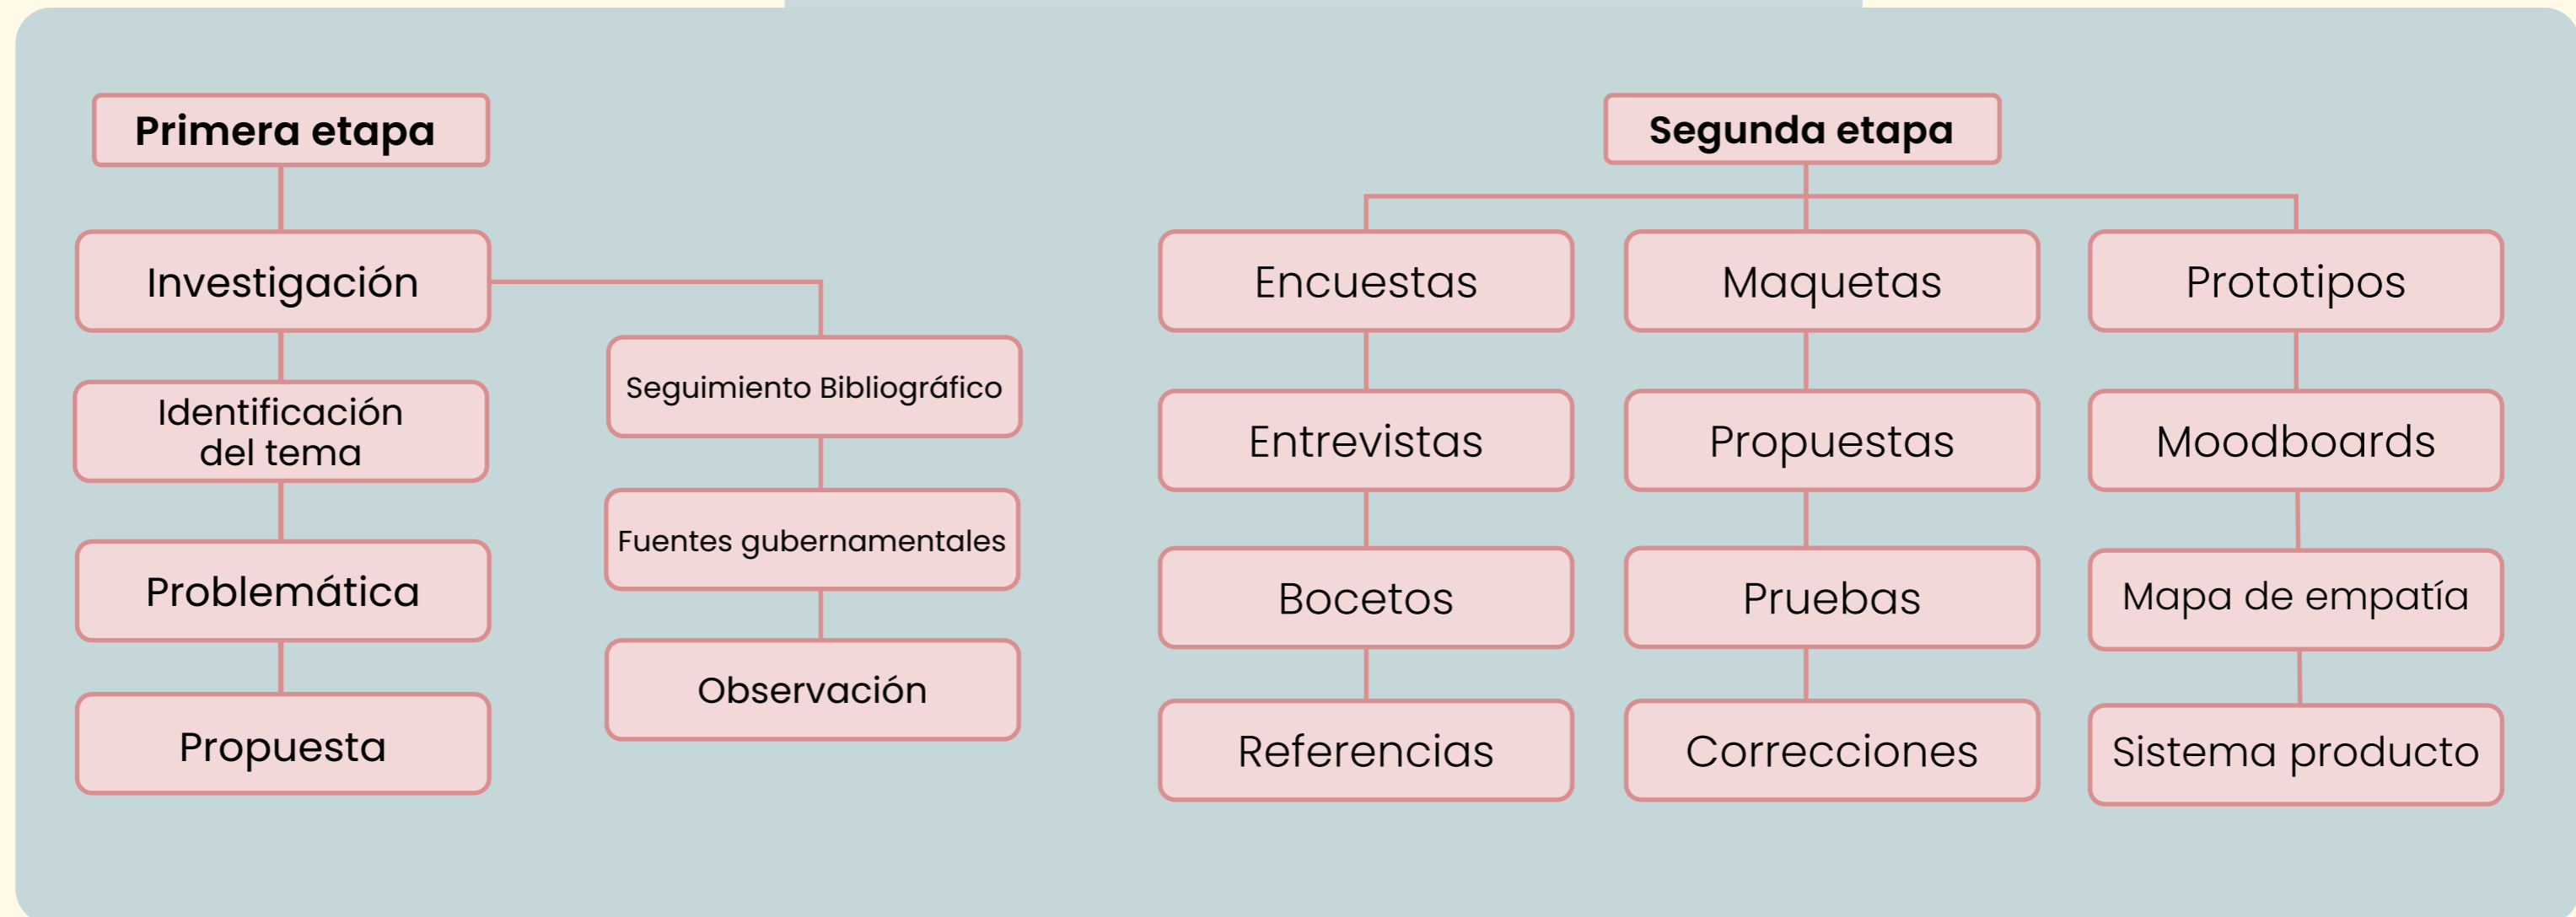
Primera etapa

Investigación

Identificación del tema

Problemática

Propuesta

Seguimiento Bibliográfico

Fuentes gubernamentales

Observación

Segunda etapa

Encuestas

Entrevistas

Bocetos

Referencias

Maquetas

Propuestas

Pruebas

Correcciones

Prototipos

Moodboards

Mapa de empatía

Sistema producto